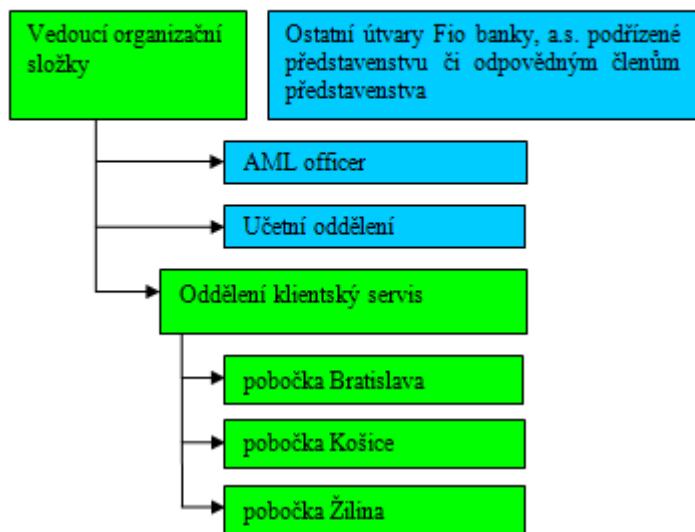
Vedoucí organizační složky

Ostatní útvary Fio banky, a.s. podřízené představenstvu či odpovědným členům představenstva

AML officer

Účetní oddělení

Oddělení klientský servis

pobočka Bratislava

pobočka Košice

pobočka Žilina